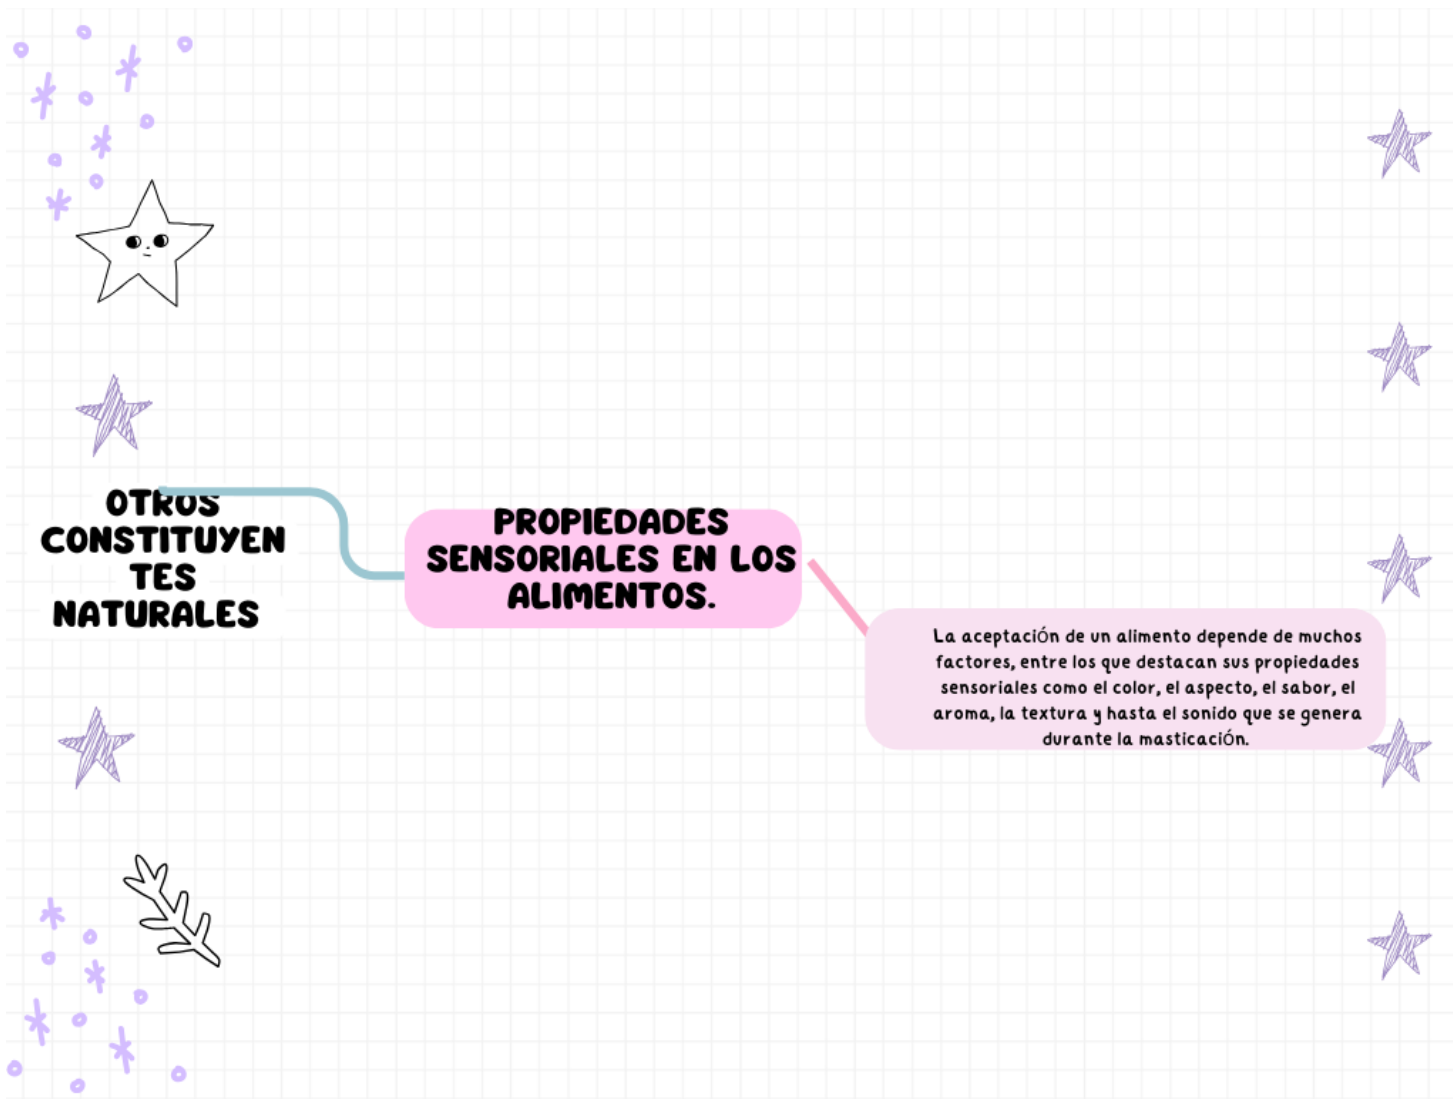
OTROS CONSTITUYENTES NATURALES

PROPIEDADES SENSORIALES EN LOS ALIMENTOS.

La aceptación de un alimento depende de muchos factores, entre los que destacan sus propiedades sensoriales como el color, el aspecto, el sabor, el aroma, la textura y hasta el sonido que se genera durante la masticación.